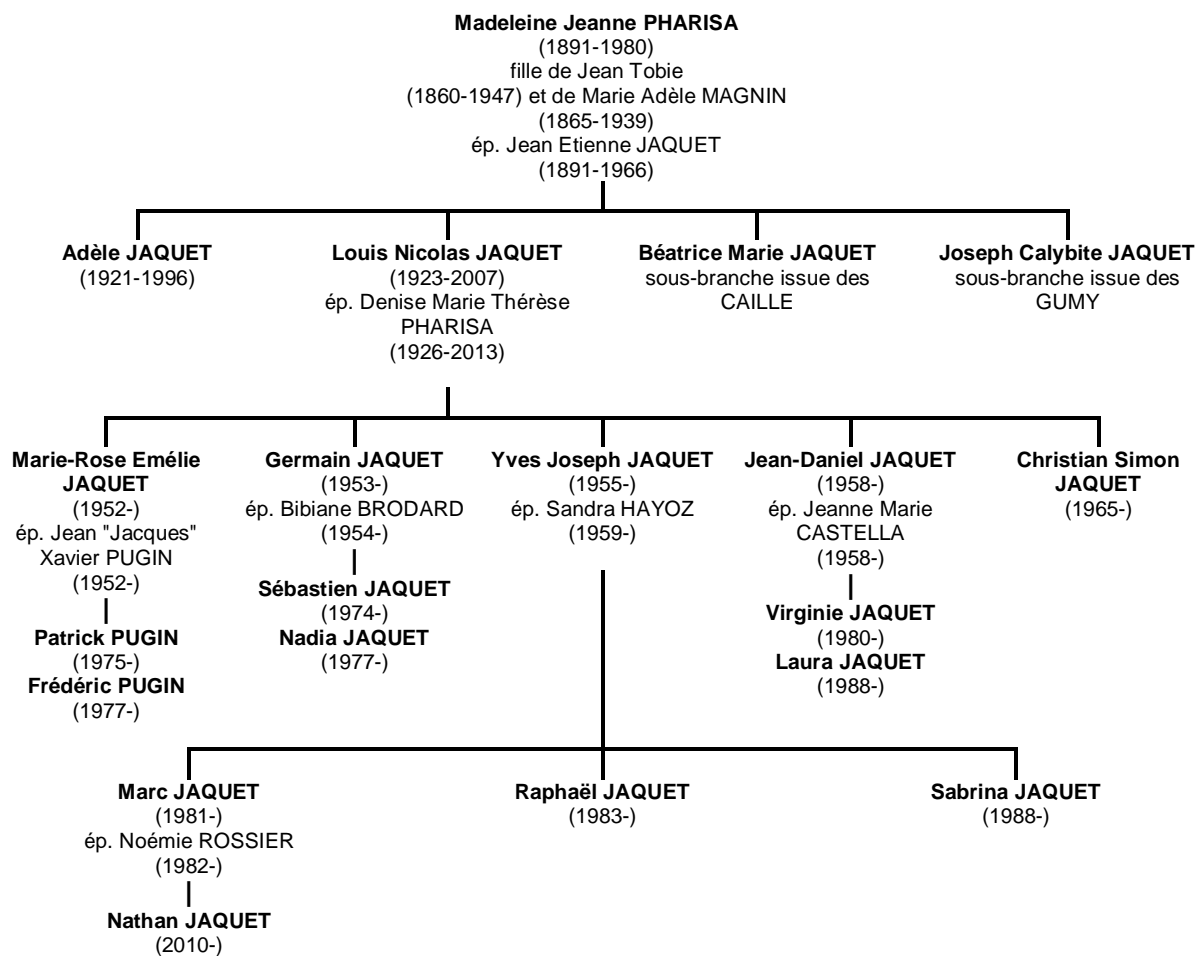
Madeleine Jeanne PHARISA
(1891-1980)
fille de Jean Tobie
(1860-1947) et de Marie Adèle MAGNIN
(1865-1939)
ép. Jean Etienne JAQUET
(1891-1966)

Adèle JAQUET
(1921-1996)

Louis Nicolas JAQUET
(1923-2007)
ép. Denise Marie Thérèse PHARISA
(1926-2013)

Béatrice Marie JAQUET
sous-branche issue des CAILLE

Joseph Calybite JAQUET
sous-branche issue des GUMY

Marie-Rose Emélie JAQUET
(1952-)
ép. Jean "Jacques" Xavier PUGIN
(1952-)

Patrick PUGIN
(1975-)
Frédéric PUGIN
(1977-)

Germain JAQUET
(1953-)
ép. Bibiane BRODARD
(1954-)

Sébastien JAQUET
(1974-)
Nadia JAQUET
(1977-)

Yves Joseph JAQUET
(1955-)
ép. Sandra HAYOZ
(1959-)

Jean-Daniel JAQUET
(1958-)
ép. Jeanne Marie CASTELLA
(1958-)

Virginie JAQUET
(1980-)
Laura JAQUET
(1988-)

Christian Simon JAQUET
(1965-)

Marc JAQUET
(1981-)
ép. Noémie ROSSIER
(1982-)

Nathan JAQUET
(2010-)

Raphaël JAQUET
(1983-)

Sabrina JAQUET
(1988-)